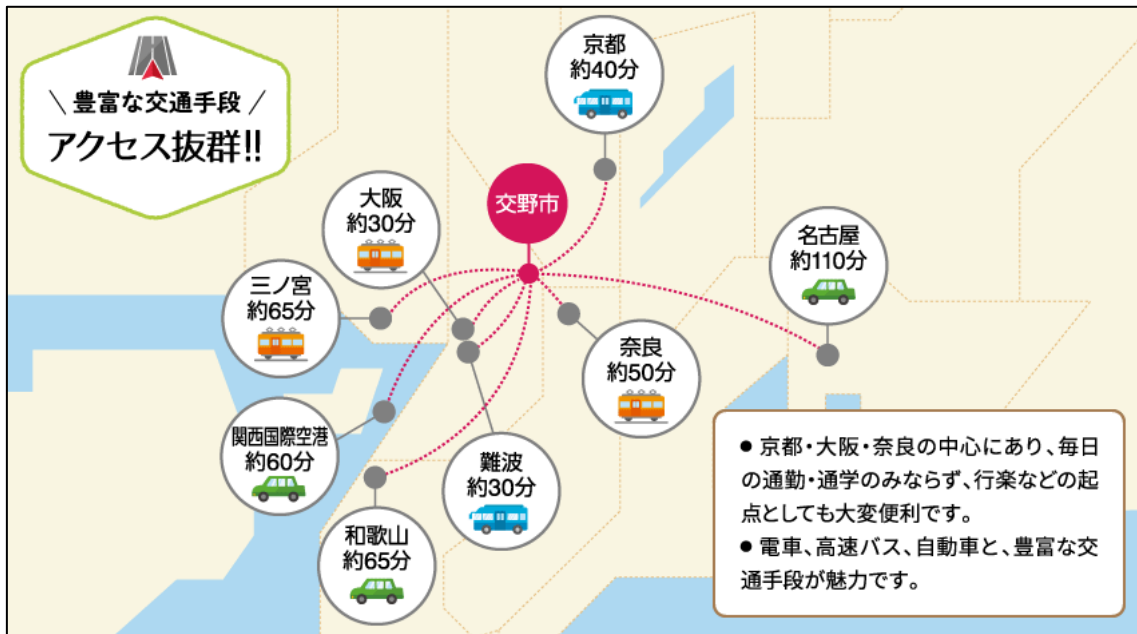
\ 豊富な交通手段 /
アクセス抜群!!

京都
約40分

交野市

大阪
約30分

名古屋
約110分

三ノ宮
約65分

奈良
約50分

関西国際空港
約60分

難波
約30分

和歌山
約65分

● 京都・大阪・奈良の中心にあり、毎日の通勤・通学のみならず、行楽などの起点としても大変便利です。
● 電車、高速バス、自動車と、豊富な交通手段が魅力です。